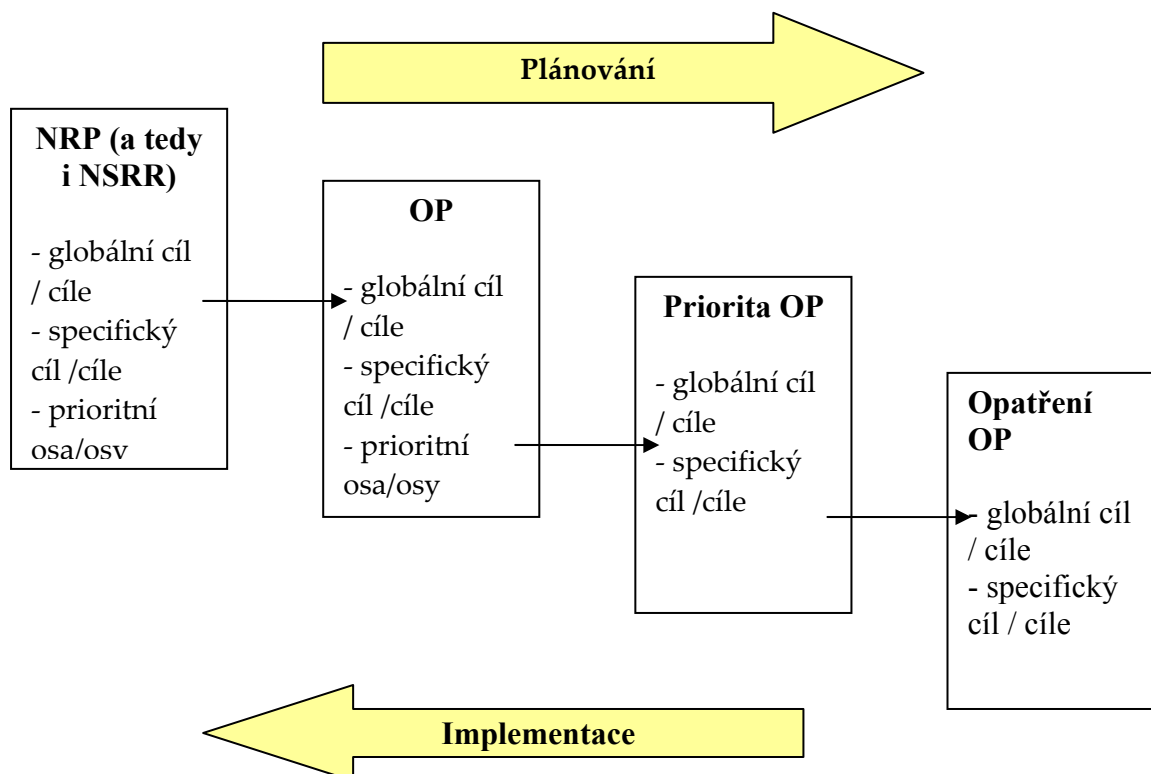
Plánování

NRP (a tedy i NSRR)

- globální cíl / cíle
- specifický cíl /cíle
- prioritní osa/osv

OP

- globální cíl / cíle
- specifický cíl /cíle
- prioritní osa/osy

Priorita OP

- globální cíl / cíle
- specifický cíl /cíle

Opatření OP

- globální cíl / cíle
- specifický cíl / cíle

Implementace